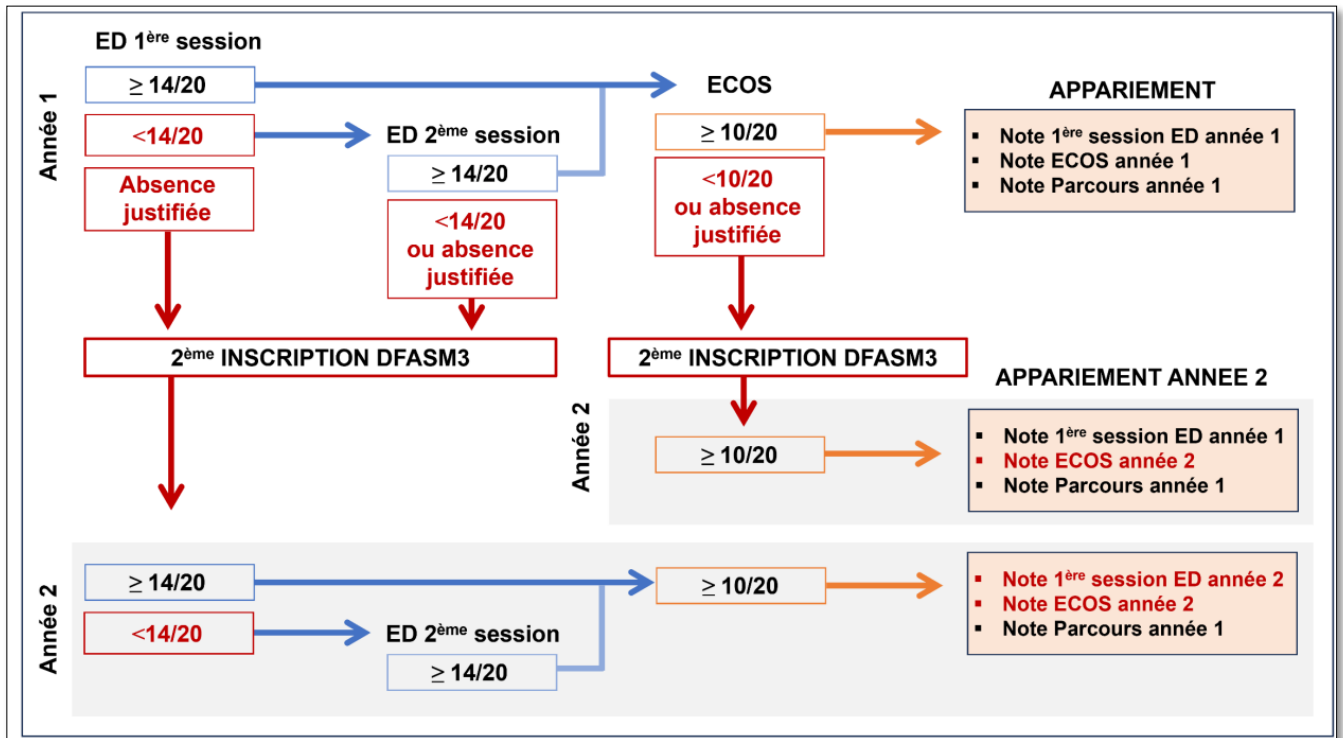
ED 1$^{ère}$ session

Année 1

≥ 14/20

<14/20

Absence justifiée

ED 2$^{ème}$ session

≥ 14/20

<14/20 ou absence justifiée

ECOS

≥ 10/20

<10/20 ou absence justifiée

APPARIEMENT

- Note 1$^{ère}$ session ED année 1
- Note ECOS année 1
- Note Parcours année 1

2$^{ème}$ INSCRIPTION DFASM3

2$^{ème}$ INSCRIPTION DFASM3

APPARIEMENT ANNEE 2

Année 2

≥ 10/20

- Note 1$^{ère}$ session ED année 1
- Note ECOS année 2
- Note Parcours année 1

Année 2

≥ 14/20

<14/20

ED 2$^{ème}$ session

≥ 14/20

≥ 10/20

- Note 1$^{ère}$ session ED année 2
- Note ECOS année 2
- Note Parcours année 1